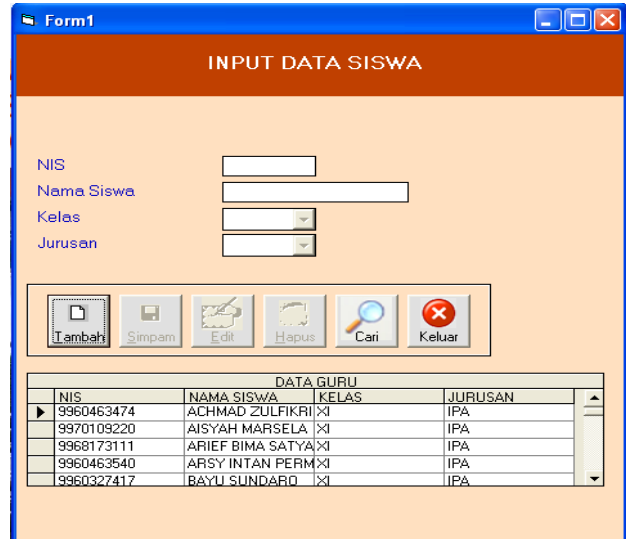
Form1

INPUT DATA SISWA

NIS
Nama Siswa
Kelas
Jurusan

Tambah Simpam Edit Hapus Cari Keluar

DATA GURU

| NIS | NAMA SISWA | KELAS | JURUSAN |
|---|---|---|---|
| 9960463474 | ACHMAD ZULFIKRI | XI | IPA |
| 9970109220 | AISYAH MARSELA | XI | IPA |
| 9968173111 | ARIEF BIMA SATYA | XI | IPA |
| 9960463540 | ARSY INTAN PERM | XI | IPA |
| 9960327417 | BAYU SUNDARO | XI | IPA |